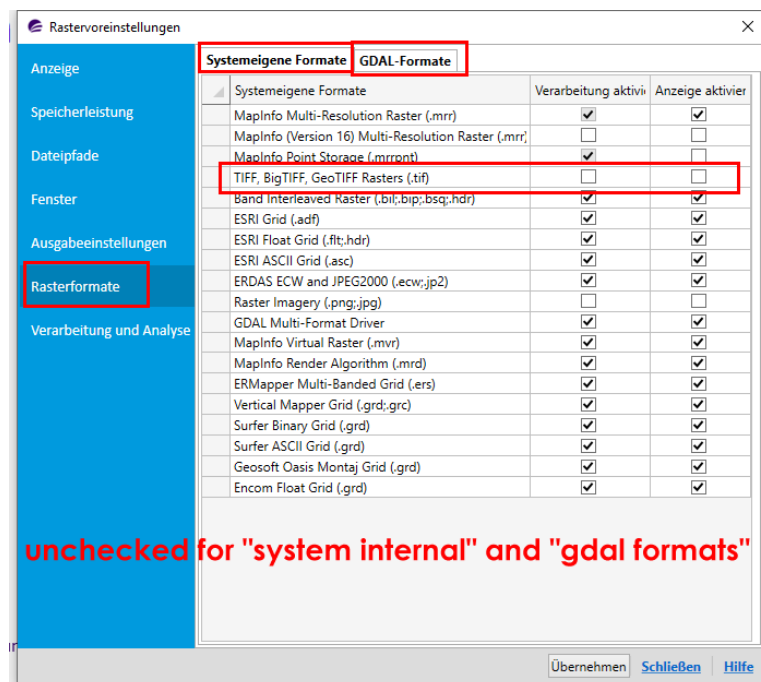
Rastervoreinstellungen

Anzeige
Speicherleistung
Dateipfade
Fenster
Ausgabeeinstellungen
Rasterformate
Verarbeitung und Analyse

Systemeigene Formate | GDAL-Formate

| Systemeigene Formate | Verarbeitung aktivi | Anzeige aktivier |
|---|---|---|
| MapInfo Multi-Resolution Raster (.mrr) | ✓ | ✓ |
| MapInfo (Version 16) Multi-Resolution Raster (.mrr) | | |
| MapInfo Point Storage (.mrrpnt) | ✓ | |
| TIFF, BigTIFF, GeoTIFF Rasters (.tif) | | |
| Band Interleaved Raster (.bil;.bip;.bsq;.hdr) | ✓ | ✓ |
| ESRI Grid (.adf) | ✓ | ✓ |
| ESRI Float Grid (.flt;.hdr) | ✓ | ✓ |
| ESRI ASCII Grid (.asc) | ✓ | ✓ |
| ERDAS ECW and JPEG2000 (.ecw;.jp2) | ✓ | ✓ |
| Raster Imagery (.png;.jpg) | | |
| GDAL Multi-Format Driver | ✓ | ✓ |
| MapInfo Virtual Raster (.mvr) | ✓ | ✓ |
| MapInfo Render Algorithm (.mrd) | ✓ | ✓ |
| ERMapper Multi-Banded Grid (.ers) | ✓ | ✓ |
| Vertical Mapper Grid (.grd;.grc) | ✓ | ✓ |
| Surfer Binary Grid (.grd) | ✓ | ✓ |
| Surfer ASCII Grid (.grd) | ✓ | ✓ |
| Geosoft Oasis Montaj Grid (.grd) | ✓ | ✓ |
| Encom Float Grid (.grd) | ✓ | ✓ |

unchecked for "system internal" and "gdal formats"

Übernehmen Schließen Hilfe